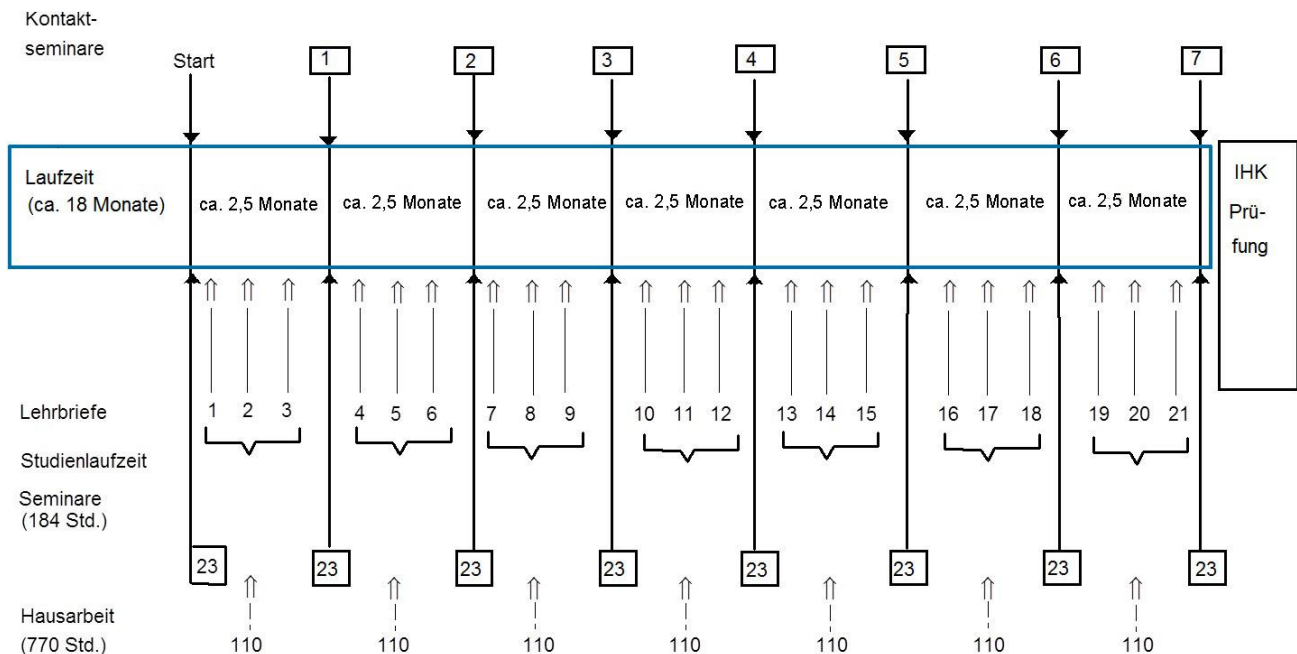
Kontaktseminare

Start 1 2 3 4 5 6 7

Laufzeit (ca. 18 Monate)

ca. 2,5 Monate ca. 2,5 Monate ca. 2,5 Monate ca. 2,5 Monate ca. 2,5 Monate ca. 2,5 Monate ca. 2,5 Monate

IHK Prüfung

Lehrbriefe

1 2 3 4 5 6 7 8 9 10 11 12 13 14 15 16 17 18 19 20 21

Studienlaufzeit

Seminare (184 Std.)

23 23 23 23 23 23 23 23

Hausarbeit (770 Std.)

110 110 110 110 110 110 110